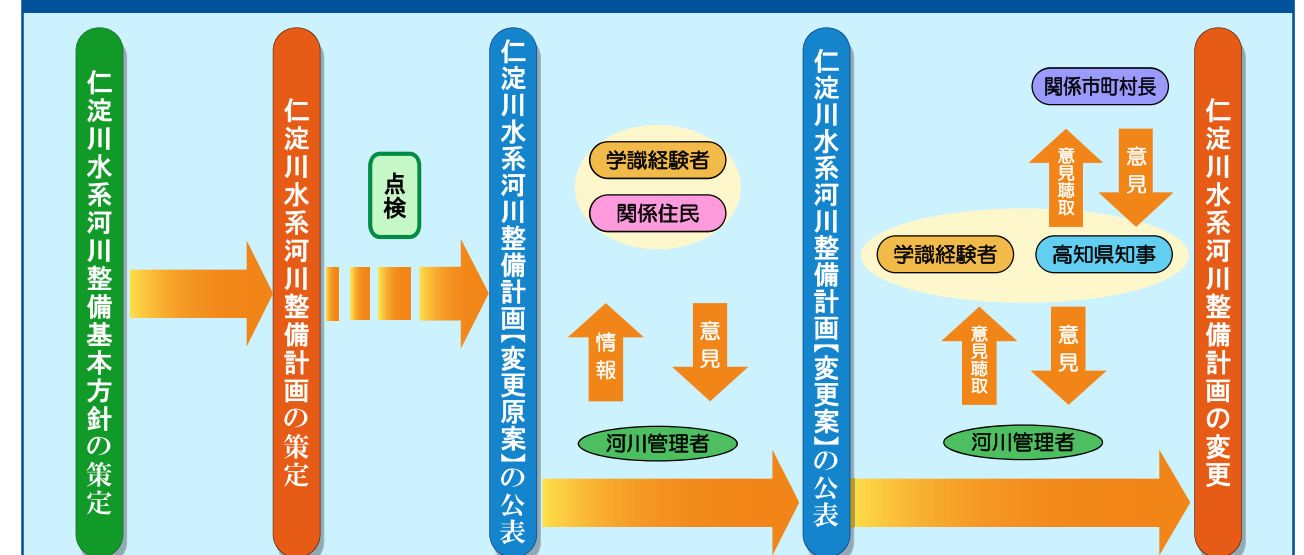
仁淀川水系河川整備基本方針の策定

仁淀川水系河川整備計画の策定

点検

仁淀川水系河川整備計画【変更原案】の公表

学識経験者

関係住民

情報

意見

河川管理者

仁淀川水系河川整備計画【変更案】の公表

関係市町村長

意見聴取

意見

学識経験者

高知県知事

意見聴取

意見

河川管理者

仁淀川水系河川整備計画の変更